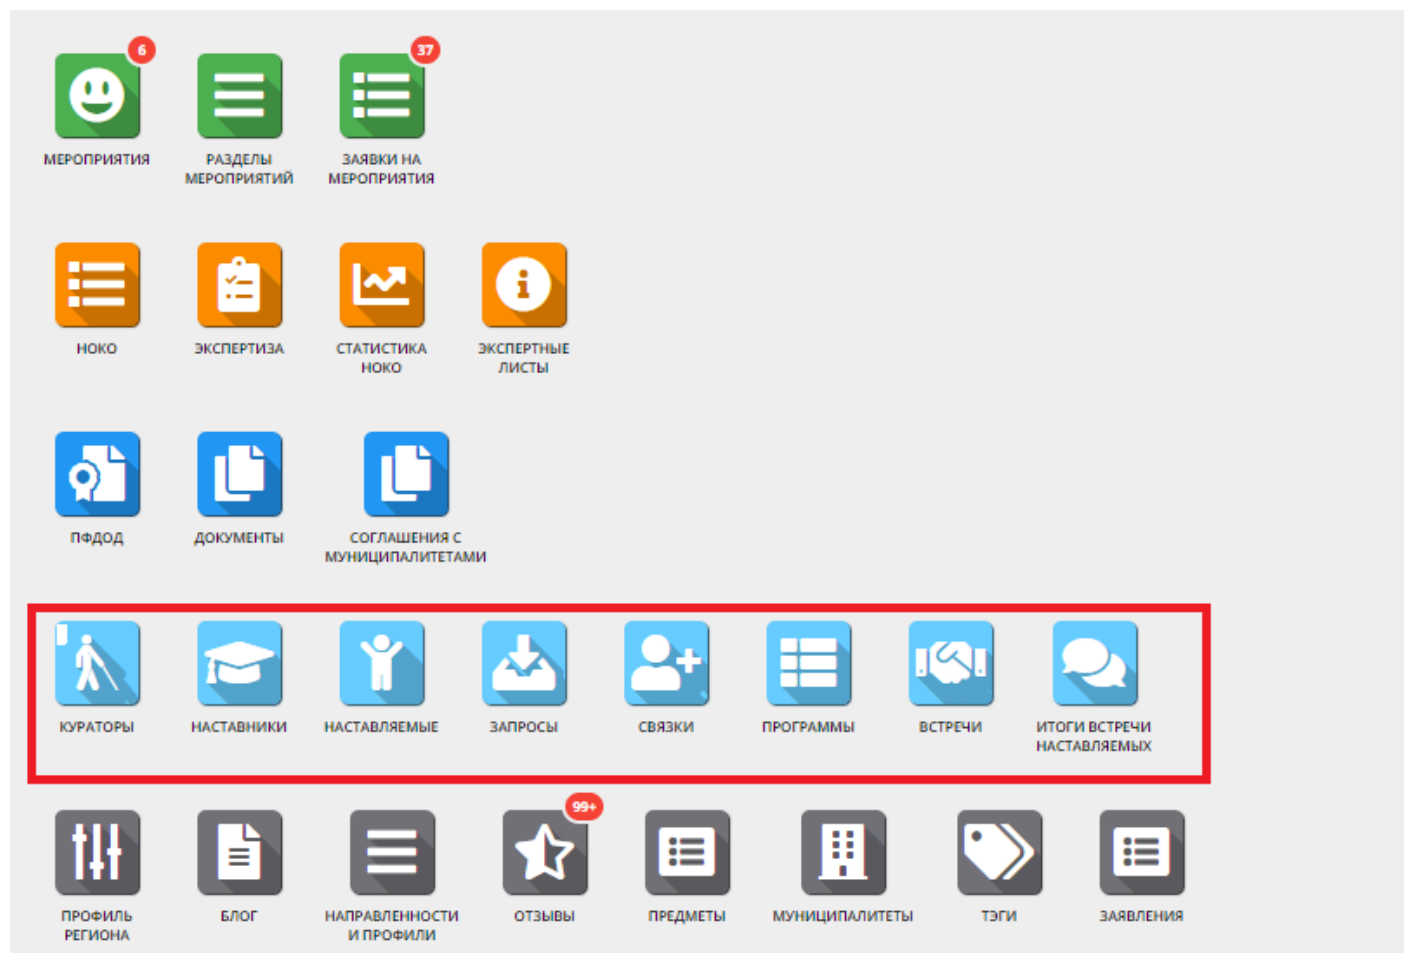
6
МЕРОПРИЯТИЯ
РАЗДЕЛЫ МЕРОПРИЯТИЙ
37
ЗАЯВКИ НА МЕРОПРИЯТИЯ

НОКО
ЭКСПЕРТИЗА
СТАТИСТИКА НОКО
ЭКСПЕРТНЫЕ ЛИСТЫ

ПФДОД
ДОКУМЕНТЫ
СОГЛАШЕНИЯ С МУНИЦИПАЛИТЕТАМИ

КУРАТОРЫ
НАСТАВНИКИ
НАСТАВЛЯЕМЫЕ
ЗАПРОСЫ
СВЯЗКИ
ПРОГРАММЫ
ВСТРЕЧИ
ИТОГИ ВСТРЕЧИ НАСТАВЛЯЕМЫХ

ПРОФИЛЬ РЕГИОНА
БЛОГ
НАПРАВЛЕННОСТИ И ПРОФИЛИ
99+
ОТЗЫВЫ
ПРЕДМЕТЫ
МУНИЦИПАЛИТЕТЫ
ТЭГИ
ЗАЯВЛЕНИЯ